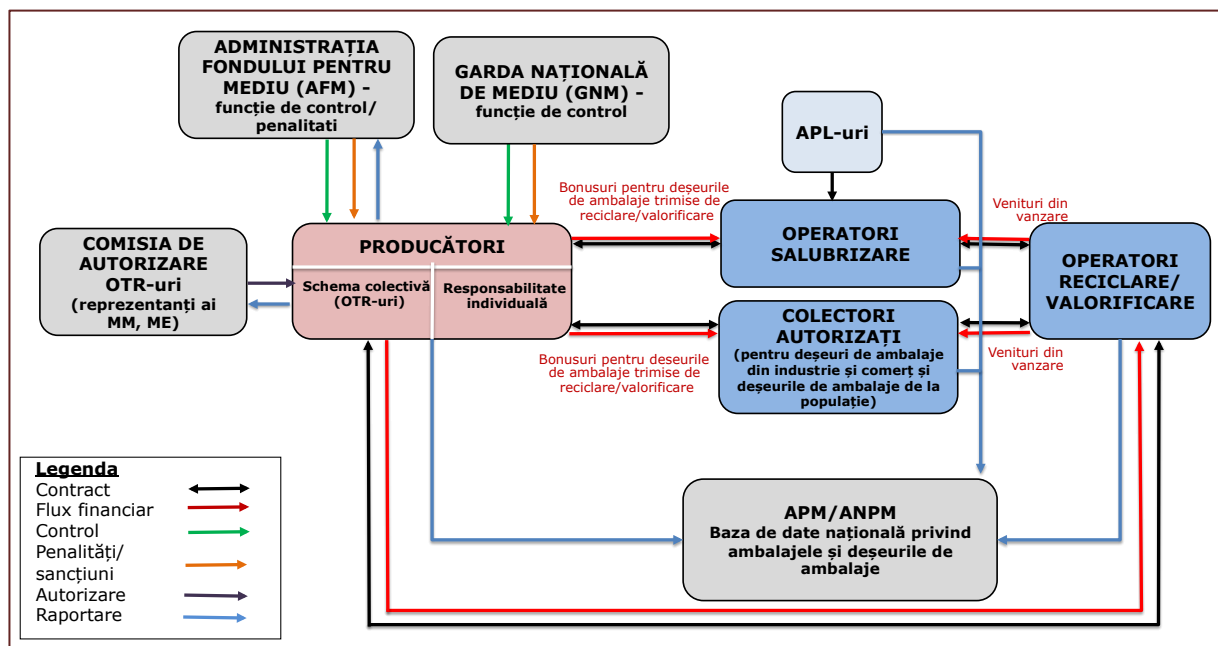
ADMINISTRAȚIA FONDULUI PENTRU MEDIU (AFM) - funcție de control/ penalitati

GARDA NAȚIONALĂ DE MEDIU (GNM) - funcție de control

APL-uri

Bonusuri pentru deșeurile de ambalaje trimise de reciclare/valorificare

Venituri din vanzare

COMISIA DE AUTORIZARE OTR-uri (reprezentanți ai MM, ME)

PRODUCĂTORI

Schema colectivă (OTR-uri)

Responsabilitate individuală

OPERATORI SALUBRIZARE

OPERATORI RECICLARE/ VALORIFICARE

COLECTORI AUTORIZAȚI (pentru deșeuri de ambalaje din industrie și comerț și deșeurile de ambalaje de la populație)

Bonusuri pentru deseurile de ambalaje trimise de reciclare/valorificare

Venituri din vanzare

Legenda
Contract
Flux financiar
Control
Penalități/ sancțiuni
Autorizare
Raportare

APM/ANPM
Baza de date națională privind ambalajele și deșeurile de ambalaje